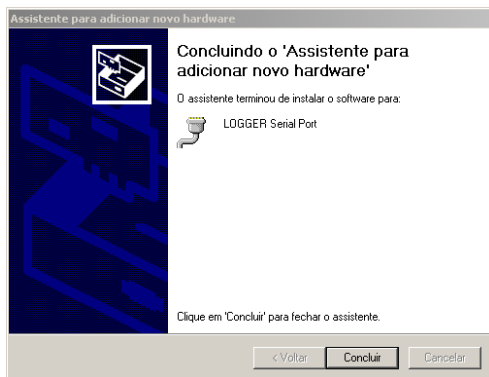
Assistente para adicionar novo hardware

Concluindo o 'Assistente para adicionar novo hardware'

O assistente terminou de instalar o software para:

LOGGER Serial Port

Clique em 'Concluir' para fechar o assistente.

< Voltar
Concluir
Cancelar